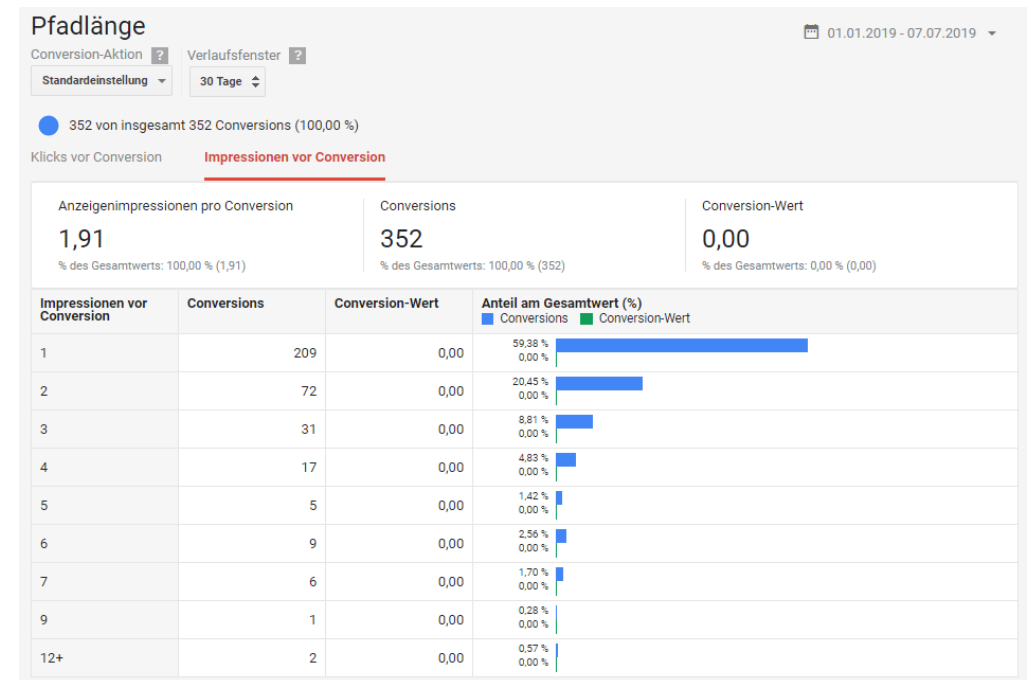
Pfadlänge

01.01.2019 - 07.07.2019

Conversion-Aktion ? Verlaufsfenster ?

Standardeinstellung 30 Tage

352 von insgesamt 352 Conversions (100,00 %)

Klicks vor Conversion Impressionen vor Conversion

Anzeigenimpressionen pro Conversion
1,91
% des Gesamtwerts: 100,00 % (1,91)

Conversions
352
% des Gesamtwerts: 100,00 % (352)

Conversion-Wert
0,00
% des Gesamtwerts: 0,00 % (0,00)

| Impressionen vor Conversion | Conversions | Conversion-Wert | Anteil am Gesamtwert (%) Conversions Conversion-Wert |
|---|---|---|---|
| 1 | 209 | 0,00 | 59,38 % 0,00 % |
| 2 | 72 | 0,00 | 20,45 % 0,00 % |
| 3 | 31 | 0,00 | 8,81 % 0,00 % |
| 4 | 17 | 0,00 | 4,83 % 0,00 % |
| 5 | 5 | 0,00 | 1,42 % 0,00 % |
| 6 | 9 | 0,00 | 2,56 % 0,00 % |
| 7 | 6 | 0,00 | 1,70 % 0,00 % |
| 9 | 1 | 0,00 | 0,28 % 0,00 % |
| 12+ | 2 | 0,00 | 0,57 % 0,00 % |